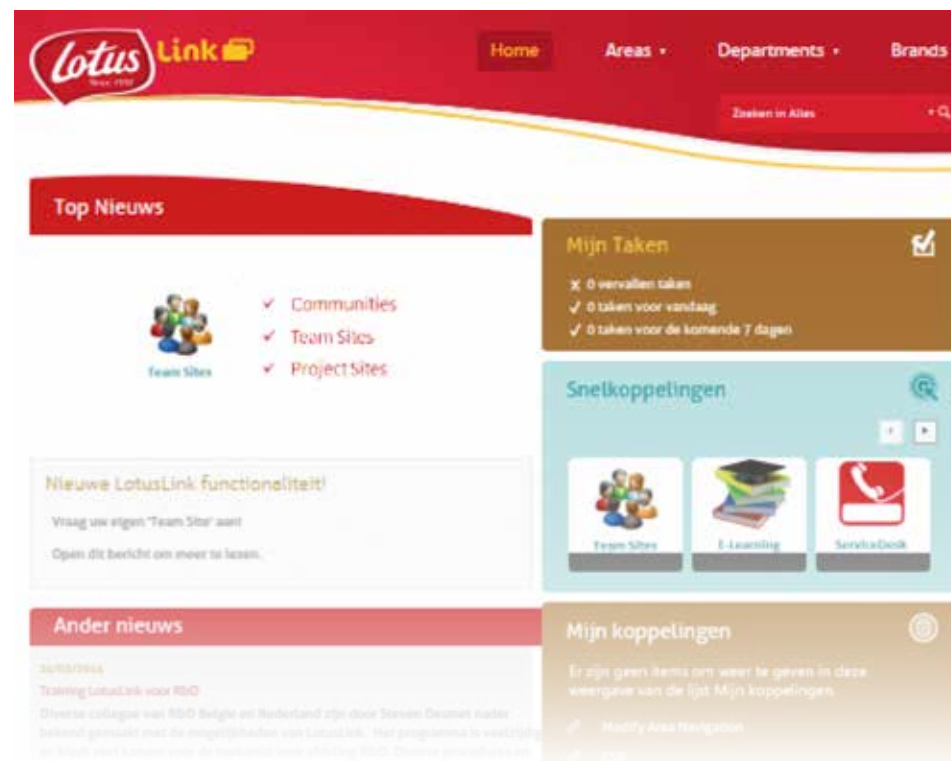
Lotus Since 1932 Link

Home Areas ▾ Departments ▾ Brands

Zoeken in Alles

Top Nieuws

Team Sites

✓ Communities
✓ Team Sites
✓ Project Sites

Nieuwe LotusLink functionaliteit!

Vraag uw eigen 'Team Site' aan!

Open dit bericht om meer te lezen.

Ander nieuws

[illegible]

Training LotusLink voor R&D

Diverse collega's van R&D België en Nederland zijn door Steven Deumer nader bekend gemaakt met de mogelijkheden van LotusLink. Het programma is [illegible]

Mijn Taken

✗ 0 vervallen taken
✓ 0 taken voor vandaag
✓ 0 taken voor de komende 7 dagen

Snelkoppelingen

Team Sites
E-Learning
ServiceDesk

Mijn koppelingen

Er zijn geen items om weer te geven in deze weergave van de lijst Mijn koppelingen.

Modify Area Navigation

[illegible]